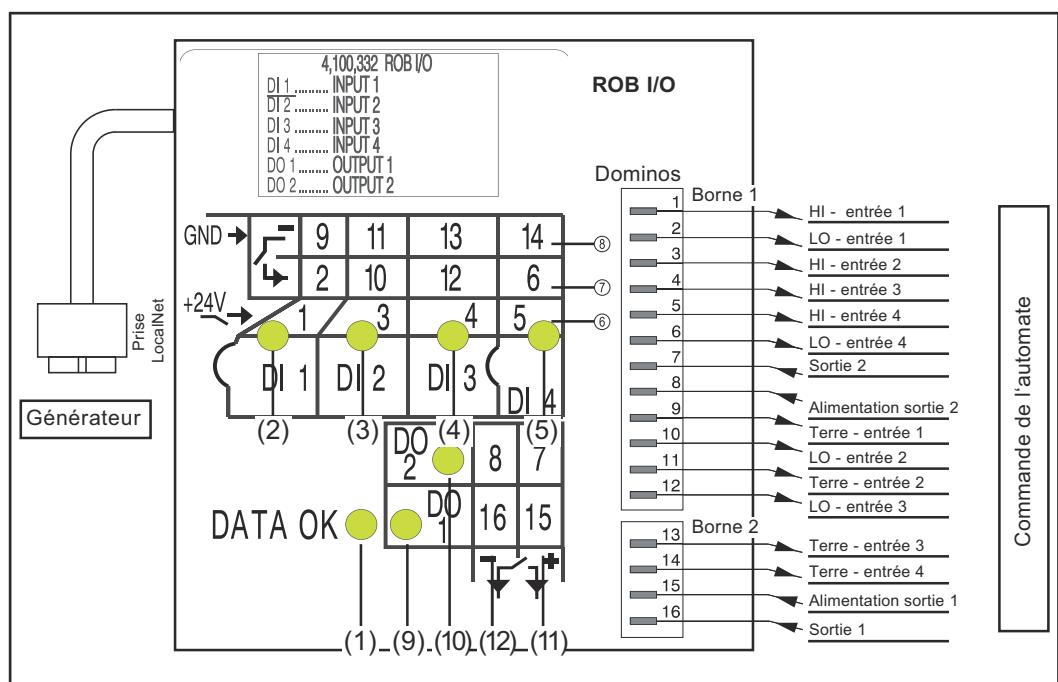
4,100,332 ROB I/O
DI 1 ......... INPUT 1
DI 2 ......... INPUT 2
DI 3 ......... INPUT 3
DI 4 ......... INPUT 4
DO 1 ....... OUTPUT 1
DO 2 ....... OUTPUT 2

ROB I/O

Dominos

Borne 1

GND

9 11 13 14 ⑧
2 10 12 6 ⑦

+24V

1 3 4 5 ⑥

DI 1 DI 2 DI 3 DI 4

(2) (3) (4) (5)

DO 2 8 7

DO 1 16 15

DATA OK

(1) (9) (10) (12) (11)

Prise LocalNet

Générateur

1 HI - entrée 1
2 LO - entrée 1
3 HI - entrée 2
4 HI - entrée 3
5 HI - entrée 4
6 LO - entrée 4
7 Sortie 2
8 Alimentation sortie 2
9 Terre - entrée 1
10 LO - entrée 2
11 Terre - entrée 2
12 LO - entrée 3

Borne 2

13 Terre - entrée 3
14 Terre - entrée 4
15 Alimentation sortie 1
16 Sortie 1

Commande de l'automate